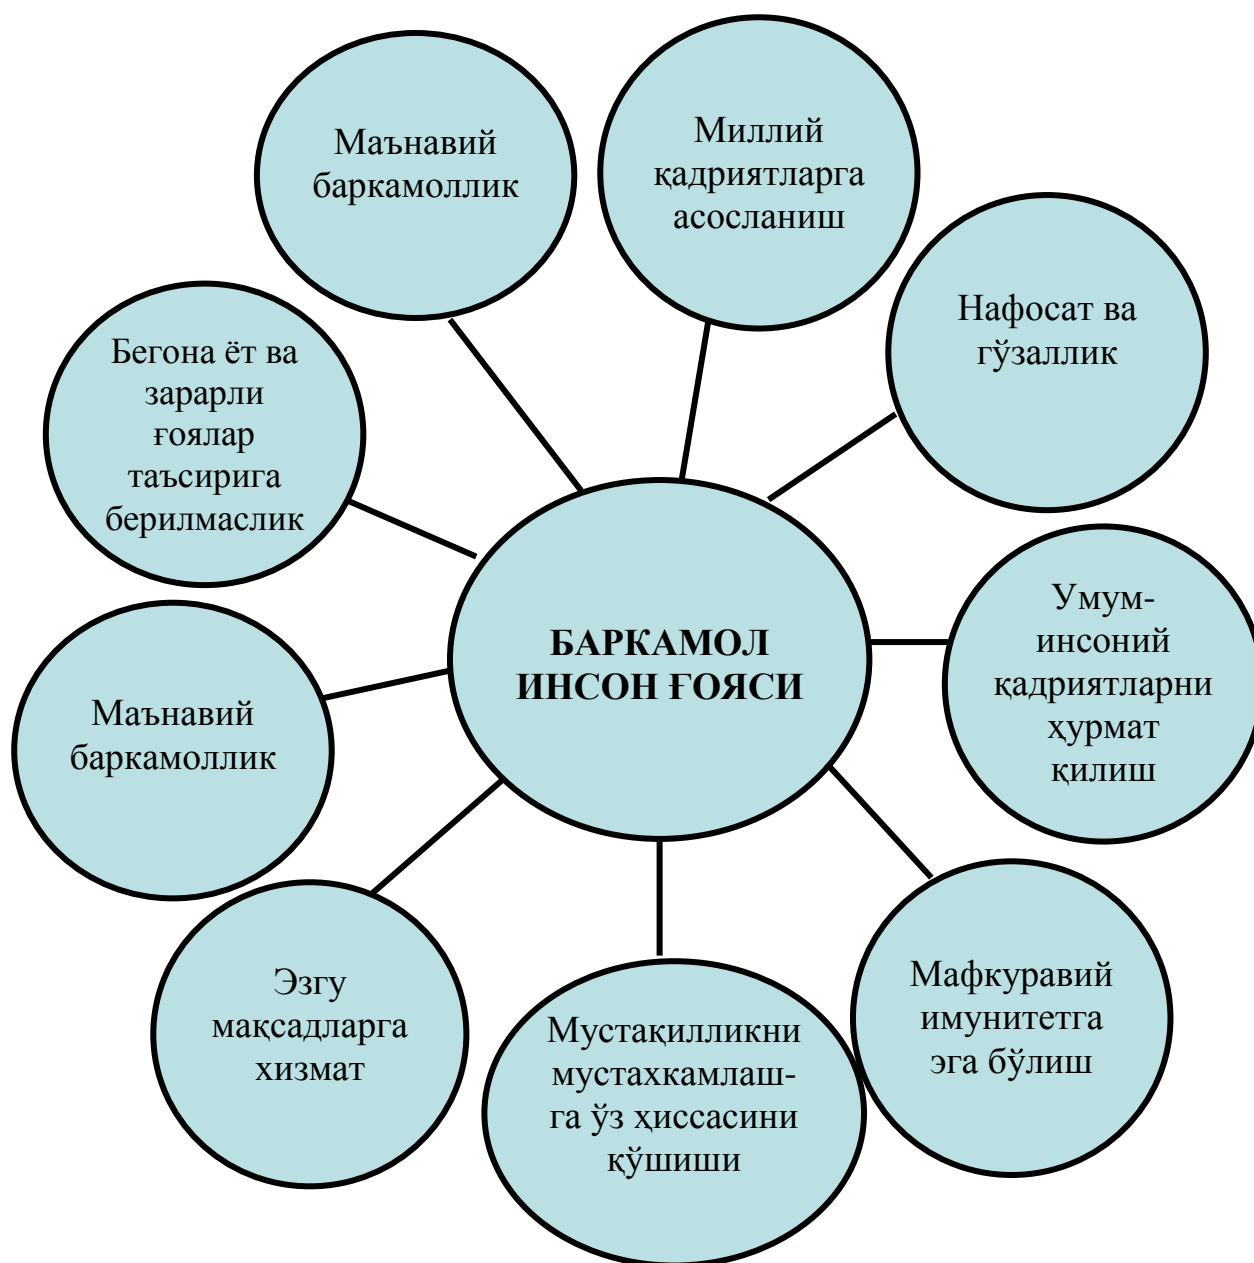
БАРКАМОЛ ИНСОН ҒОЯСИ

Маънавий баркамоллик

Миллий қадриятларга асосланиш

Нафосат ва гўзаллик

Умуминсоний қадриятларни ҳурмат қилиш

Мафкуравий имунитетга эга бўлиш

Мустақилликни мустахкамлашга ўз ҳиссасини қўшиши

Эзгу мақсадларга хизмат

Маънавий баркамоллик

Бегона ёт ва зарарли ғоялар таъсирига берилмаслик